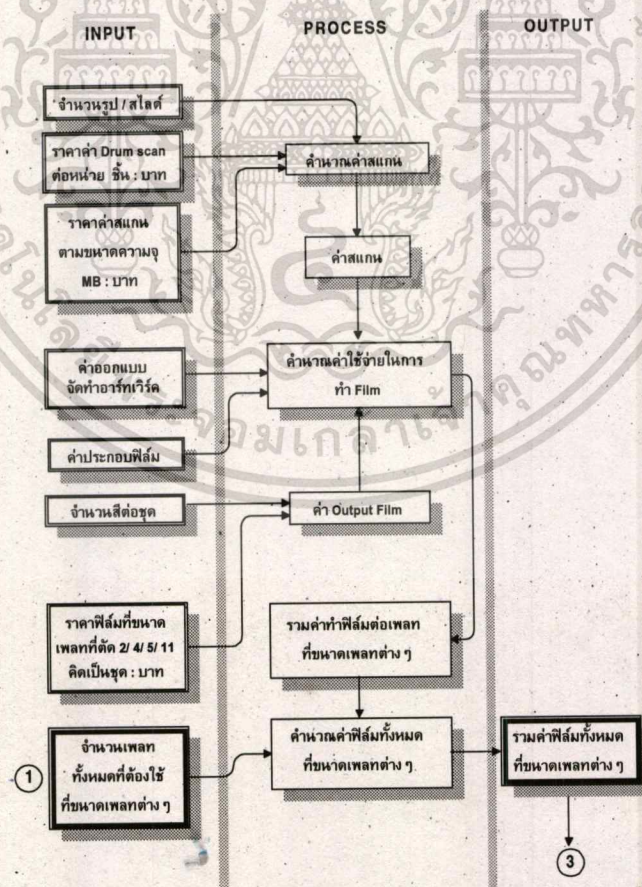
INPUT

PROCESS

OUTPUT

จำนวนรูป / สไลด์

ราคาค่า Drum scan ต่อหน่วย ชิ้น : บาท

คำนวณค่าสแกน

ราคาค่าสแกน ตามขนาดความจุ MB : บาท

ค่าสแกน

ค่าออกแบบ จัดทำอาร์ทเวิร์ค

คำนวณค่าใช้จ่ายในการทำ Film

ค่าประกอบฟิล์ม

จำนวนสีต่อชุด

ค่า Output Film

ราคาฟิล์มที่ขนาดเพลทที่ตัด 2/ 4/ 5/ 11 คิดเป็นชุด : บาท

รวมค่าทำฟิล์มต่อเพลทที่ขนาดเพลทต่าง ๆ

1

จำนวนเพลททั้งหมดที่ต้องใช้ที่ขนาดเพลทต่าง ๆ

คำนวณค่าฟิล์มทั้งหมดที่ขนาดเพลทต่าง ๆ

รวมค่าฟิล์มทั้งหมดที่ขนาดเพลทต่าง ๆ

3